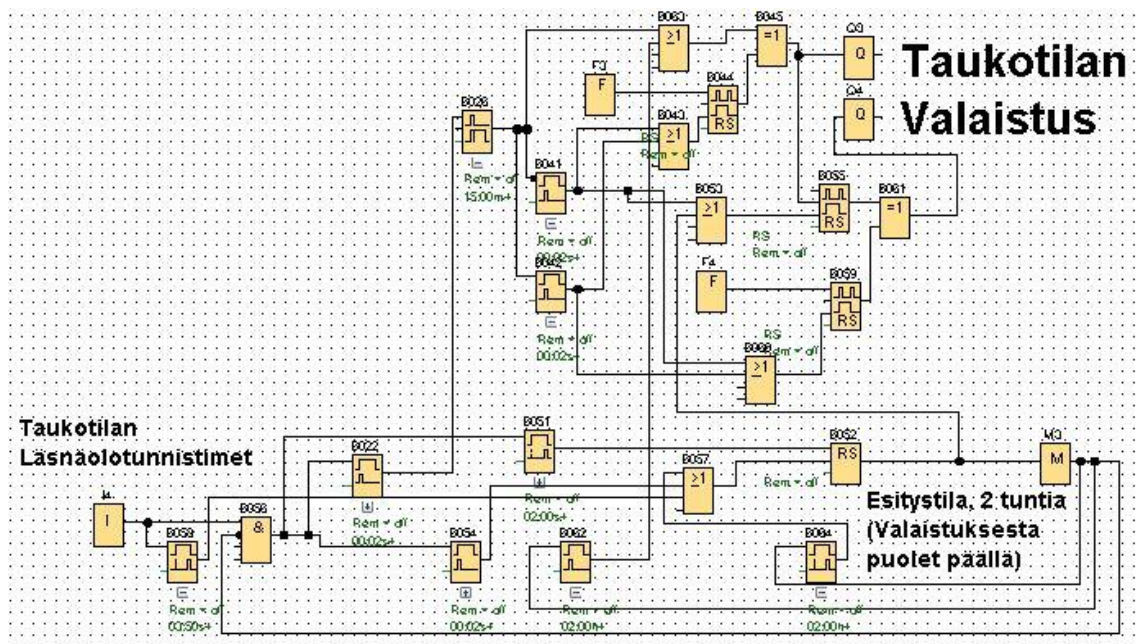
Taukotilan Valaistus

Taukotilan Läsnäolotunnistimet

Esitystila, 2 tuntia (Valaistuksesta puolet päällä)

B060
≥1
B045
=1
Q3
Q
F3
F
B044
RS
Q4
Q
B026
Rem = off
15:00m+
B043
≥1
RS
Rem = off
B041
Rem = off
00:02s+
B053
≥1
B055
RS
B061
=1
RS
Rem = off
B042
Rem = off
00:02s+
F4
F
B059
RS
RS
B058
Rem = off
≥1
B051
Rem = off
02:00s+
B022
Rem = off
00:02s+
B052
RS
Rem = off
B057
≥1
M3
M
I4
I
B050
Rem = off
00:50s+
B056
&
B054
Rem = off
00:02s+
B062
Rem = off
02:00h+
B064
Rem = off
02:00h+